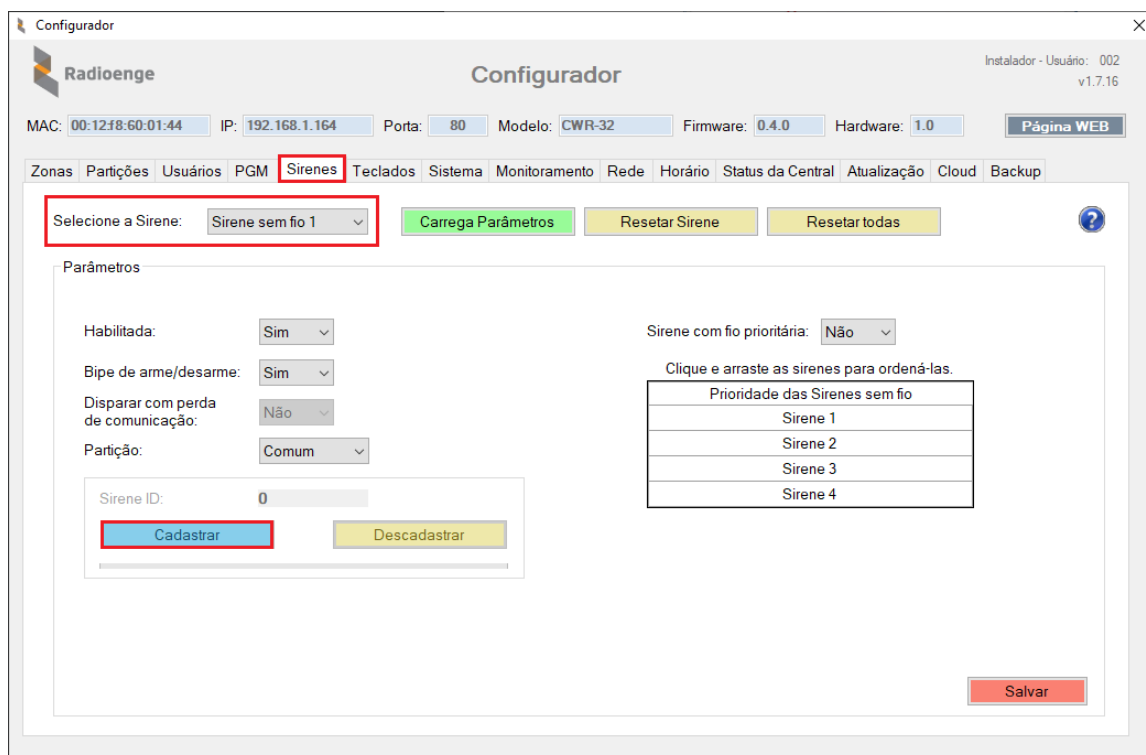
Configurador

Radioenge

Configurador

Instalador - Usuário: 002
v1.7.16

MAC: 00:12:f8:60:01:44 IP: 192.168.1.164 Porta: 80 Modelo: CWR-32 Firmware: 0.4.0 Hardware: 1.0 Página WEB

Zonas Partições Usuários PGM Sirenes Teclados Sistema Monitoramento Rede Horário Status da Central Atualização Cloud Backup

Selecione a Sirene: Sirene sem fio 1

Carrega Parâmetros Resetar Sirene Resetar todas

Parâmetros

Habilitada: Sim

Bipe de arme/desarme: Sim

Disparar com perda de comunicação: Não

Partição: Comum

Sirene ID: 0

Cadastrar Descadastrar

Sirene com fio prioritária: Não

Clique e arraste as sirenes para ordená-las.

| Prioridade das Sirenes sem fio |
|---|
| Sirene 1 |
| Sirene 2 |
| Sirene 3 |
| Sirene 4 |

Salvar